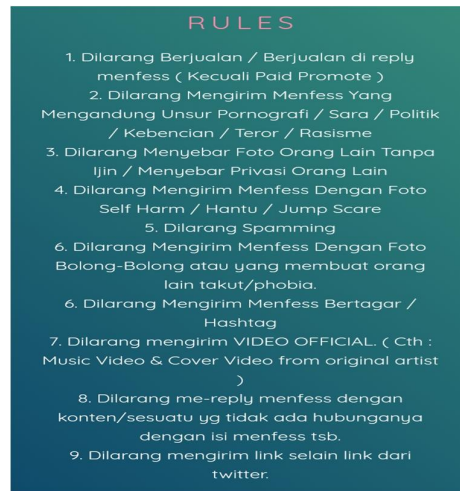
RULES

1. Dilarang Berjualan / Berjualan di reply menfess ( Kecuali Paid Promote )
2. Dilarang Mengirim Menfess Yang Mengandung Unsur Pornografi / Sara / Politik / Kebencian / Teror / Rasisme
3. Dilarang Menyebar Foto Orang Lain Tanpa Ijin / Menyebar Privasi Orang Lain
4. Dilarang Mengirim Menfess Dengan Foto Self Harm / Hantu / Jump Scare
5. Dilarang Spamming
6. Dilarang Mengirim Menfess Dengan Foto Bolong-Bolong atau yang membuat orang lain takut/phobia.
6. Dilarang Mengirim Menfess Bertagar / Hashtag
7. Dilarang mengirim VIDEO OFFICIAL. ( Cth : Music Video & Cover Video from original artist )
8. Dilarang me-reply menfess dengan konten/sesuatu yg tidak ada hubunganya dengan isi menfess tsb.
9. Dilarang mengirim link selain link dari twitter.